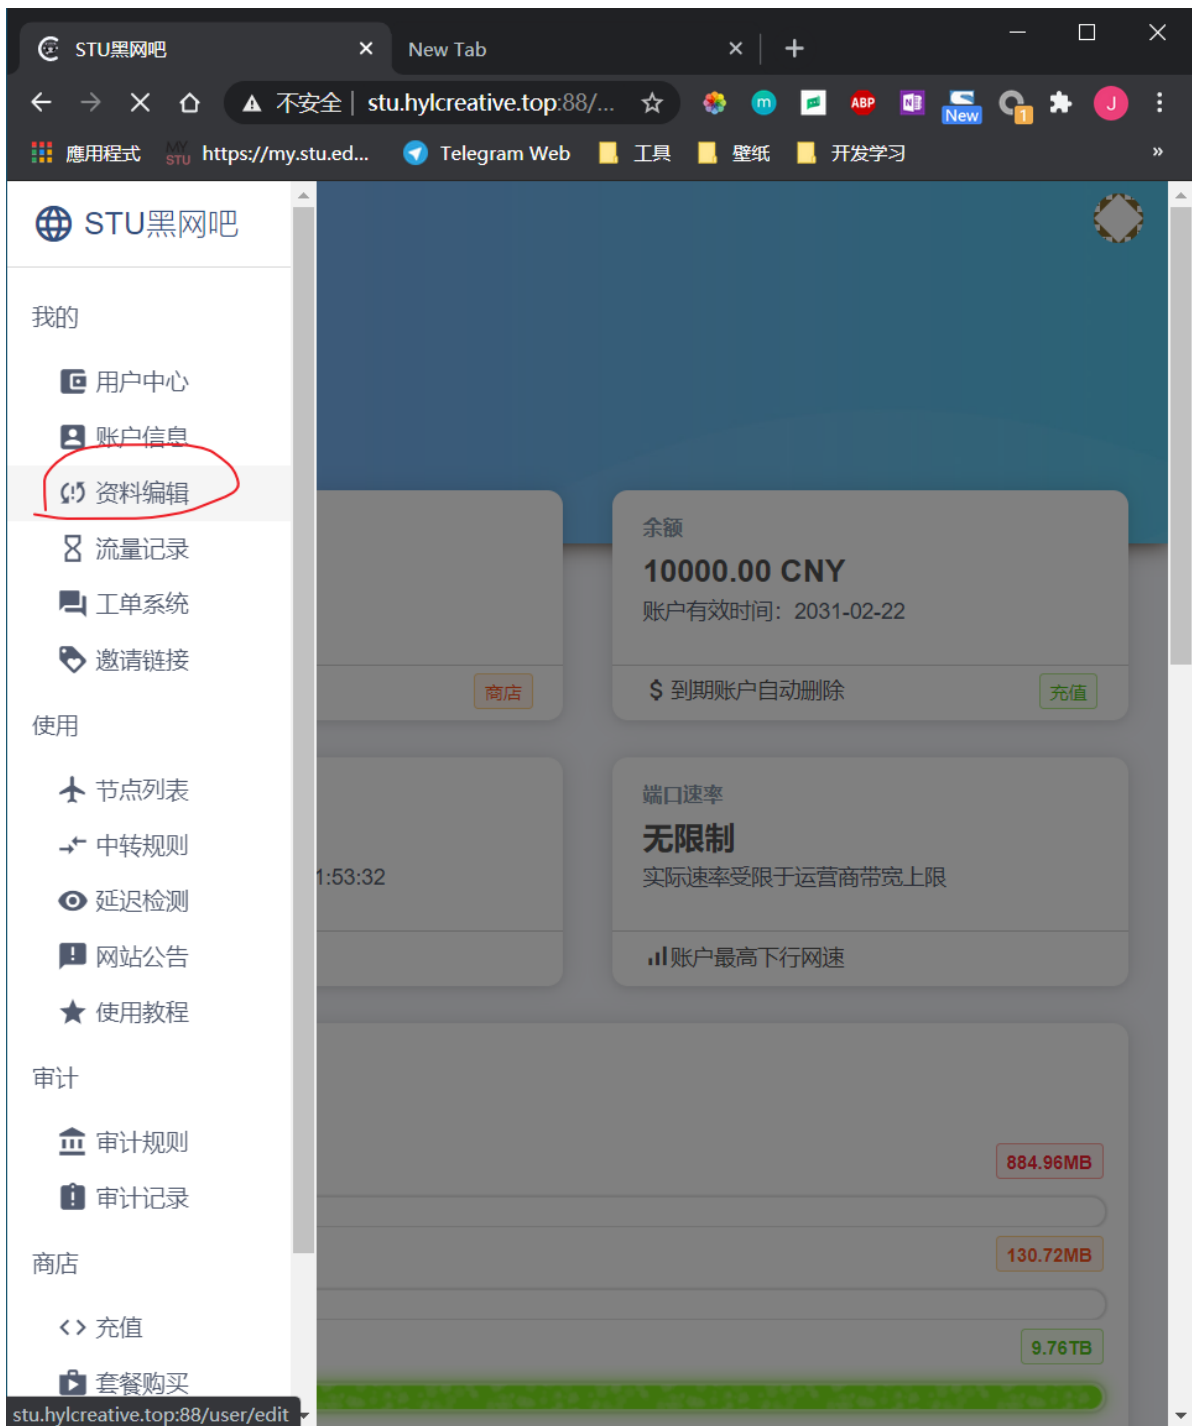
STU黑网吧
New Tab
不安全 | stu.hylcreative.top:88/...
New
應用程式 https://my.stu.ed... Telegram Web 工具 壁纸 开发学习 »

STU黑网吧

我的
用户中心
账户信息
资料编辑
流量记录
工单系统
邀请链接
使用
节点列表
中转规则
延迟检测
网站公告
使用教程
审计
审计规则
审计记录
商店
充值
套餐购买

商店

余额
10000.00 CNY
账户有效时间：2031-02-22
$ 到期账户自动删除
充值

1:53:32

端口速率
无限制
实际速率受限于运营商带宽上限
账户最高下行网速

884.96MB
130.72MB
9.76TB

stu.hylcreative.top:88/user/edit